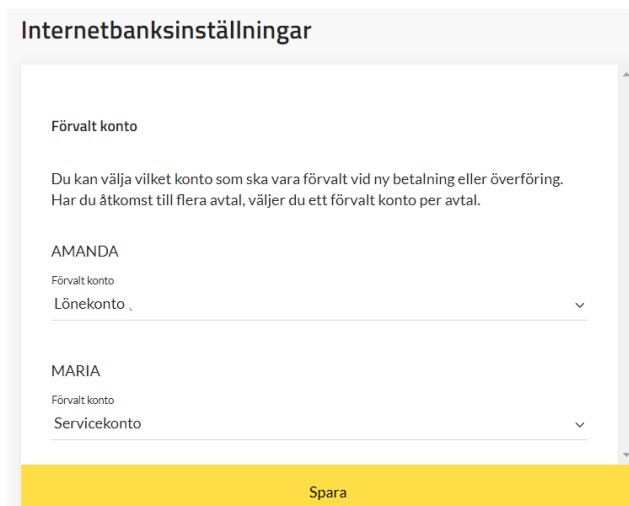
Internetbanksinställningar

Förvalt konto

Du kan välja vilket konto som ska vara förvalt vid ny betalning eller överföring. Har du åtkomst till flera avtal, väljer du ett förvalt konto per avtal.

AMANDA

Förvalt konto
Lönekonto

MARIA

Förvalt konto
Servicekonto

Spara